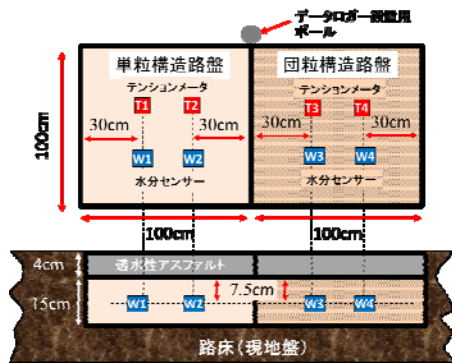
データロガー設置用ポール

単粒構造路盤

テンションメータ

T1 T2

30cm 30cm

W1 W2

水分センサー

団粒構造路盤

テンションメータ

T3 T4

30cm 30cm

W3 W4

水分センサー

100cm

100cm 100cm

4cm 透水性アスファルト

15cm 7.5cm

W1 W2 W3 W4

路床（現地盤）